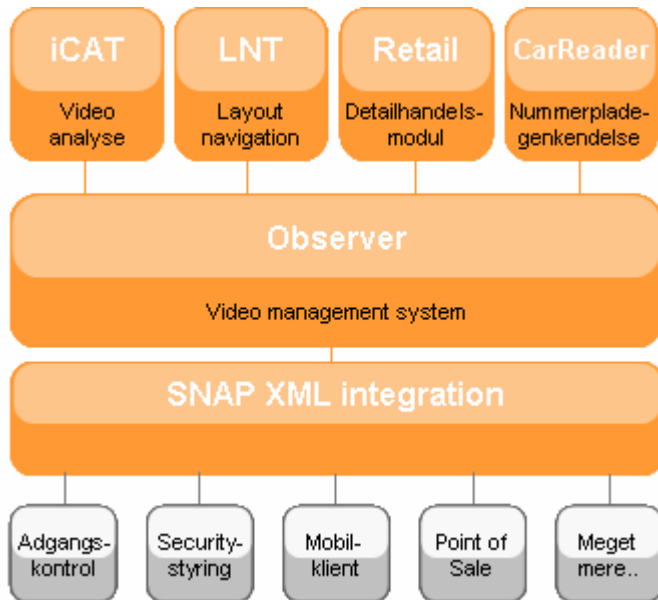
iCAT
Video analyse

LNT
Layout navigation

Retail
Detailhandelsmodul

CarReader
Nummerpladegenkendelse

Observer
Video management system

SNAP XML integration

Adgangskontrol

Securitystyring

Mobilklient

Point of Sale

Meget mere..